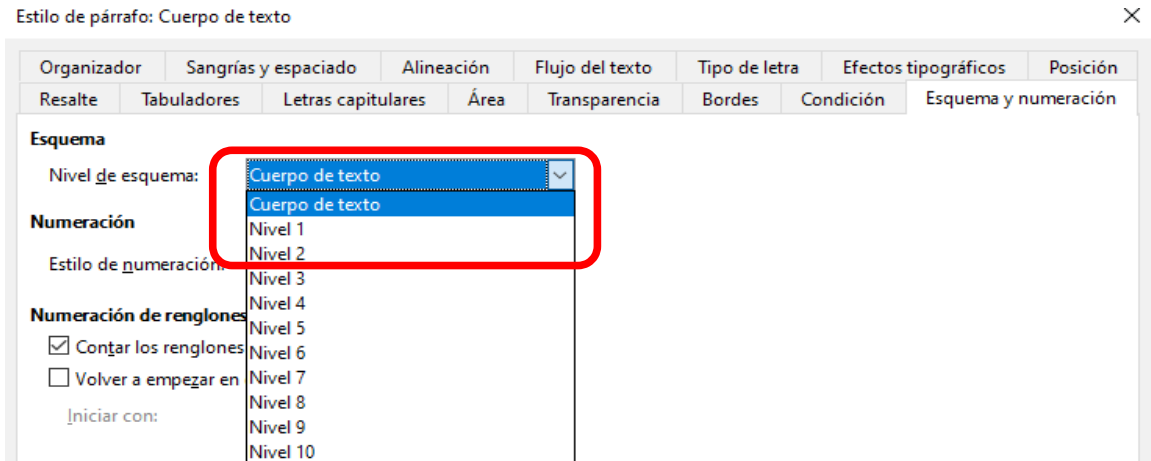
Estilo de párrafo: Cuerpo de texto

×

Organizador | Sangrías y espaciado | Alineación | Flujo del texto | Tipo de letra | Efectos tipográficos | Posición
Resalte | Tabuladores | Letras capitulares | Área | Transparencia | Bordes | Condición | Esquema y numeración

Esquema

Nivel de esquema: Cuerpo de texto

Cuerpo de texto
Nivel 1
Nivel 2
Nivel 3
Nivel 4
Nivel 5
Nivel 6
Nivel 7
Nivel 8
Nivel 9
Nivel 10

Numeración

Estilo de numeración

Numeración de renglones

☑ Contar los renglones

☐ Volver a empezar en

Iniciar con: